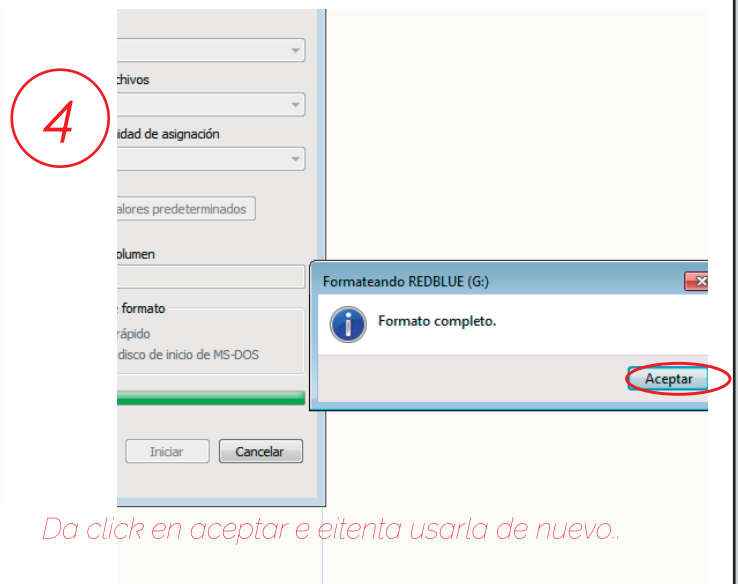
4

chivos

idad de asignación

alores predeterminados

olumen

formato

rápido

disco de inicio de MS-DOS

Iniciar

Cancelar

Formateando REDBLUE (G:)

Formato completo.

Aceptar

Da click en aceptar e eitenta usarla de nuevo..